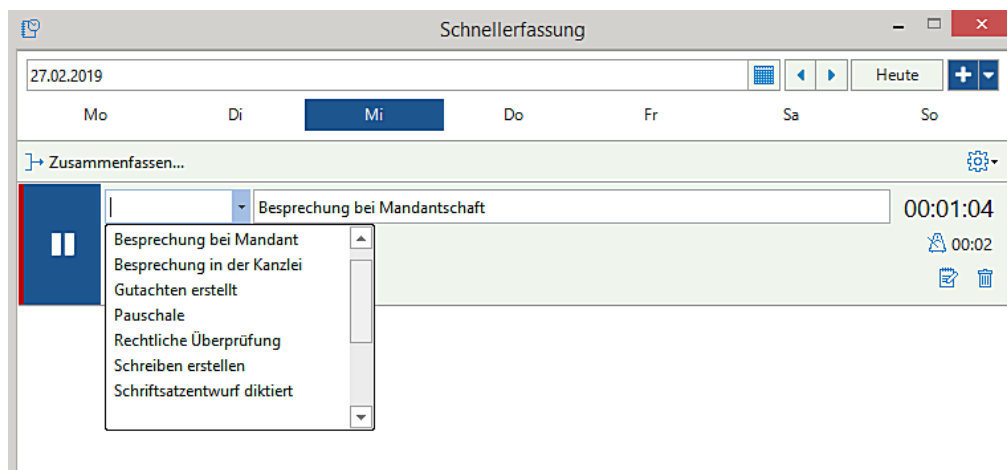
Schnellerfassung

27.02.2019

Heute

Mo Di Mi Do Fr Sa So

Zusammenfassen...

Besprechung bei Mandantschaft

00:01:04

00:02

Besprechung bei Mandant
Besprechung in der Kanzlei
Gutachten erstellt
Pauschale
Rechtliche Überprüfung
Schreiben erstellen
Schriftsatzentwurf diktiert